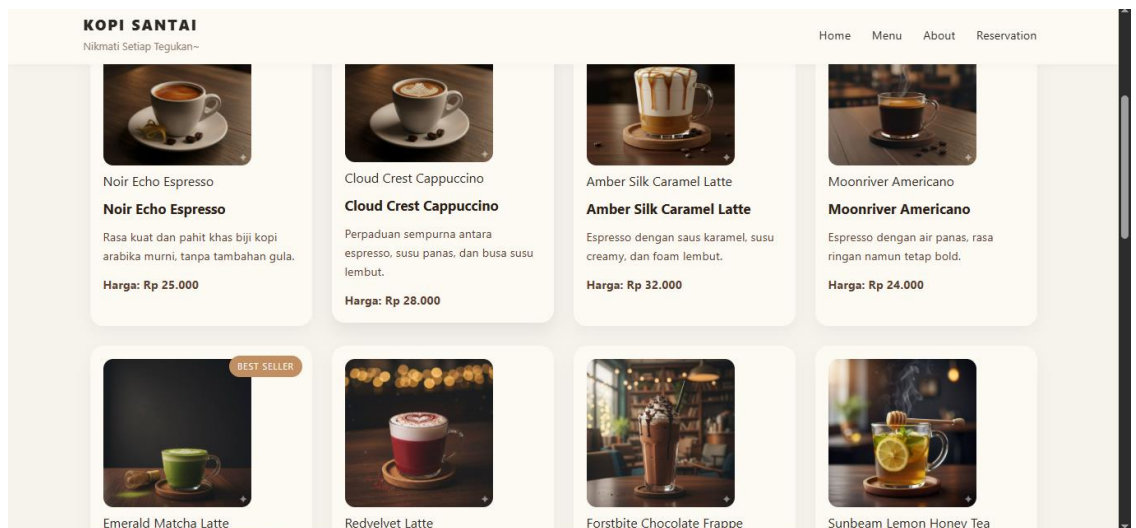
KOPI SANTAI
Nikmati Setiap Tegukan~

Home Menu About Reservation

Noir Echo Espresso
**Noir Echo Espresso**
Rasa kuat dan pahit khas biji kopi arabika murni, tanpa tambahan gula.
**Harga: Rp 25.000**

Cloud Crest Cappuccino
**Cloud Crest Cappuccino**
Perpaduan sempurna antara espresso, susu panas, dan busa susu lembut.
**Harga: Rp 28.000**

Amber Silk Caramel Latte
**Amber Silk Caramel Latte**
Espresso dengan saus karamel, susu creamy, dan foam lembut.
**Harga: Rp 32.000**

Moonriver Americano
**Moonriver Americano**
Espresso dengan air panas, rasa ringan namun tetap bold.
**Harga: Rp 24.000**

BEST SELLER
Emerald Matcha Latte

Redvelvet Latte

Forstbite Chocolate Frappe

Sunbeam Lemon Honey Tea